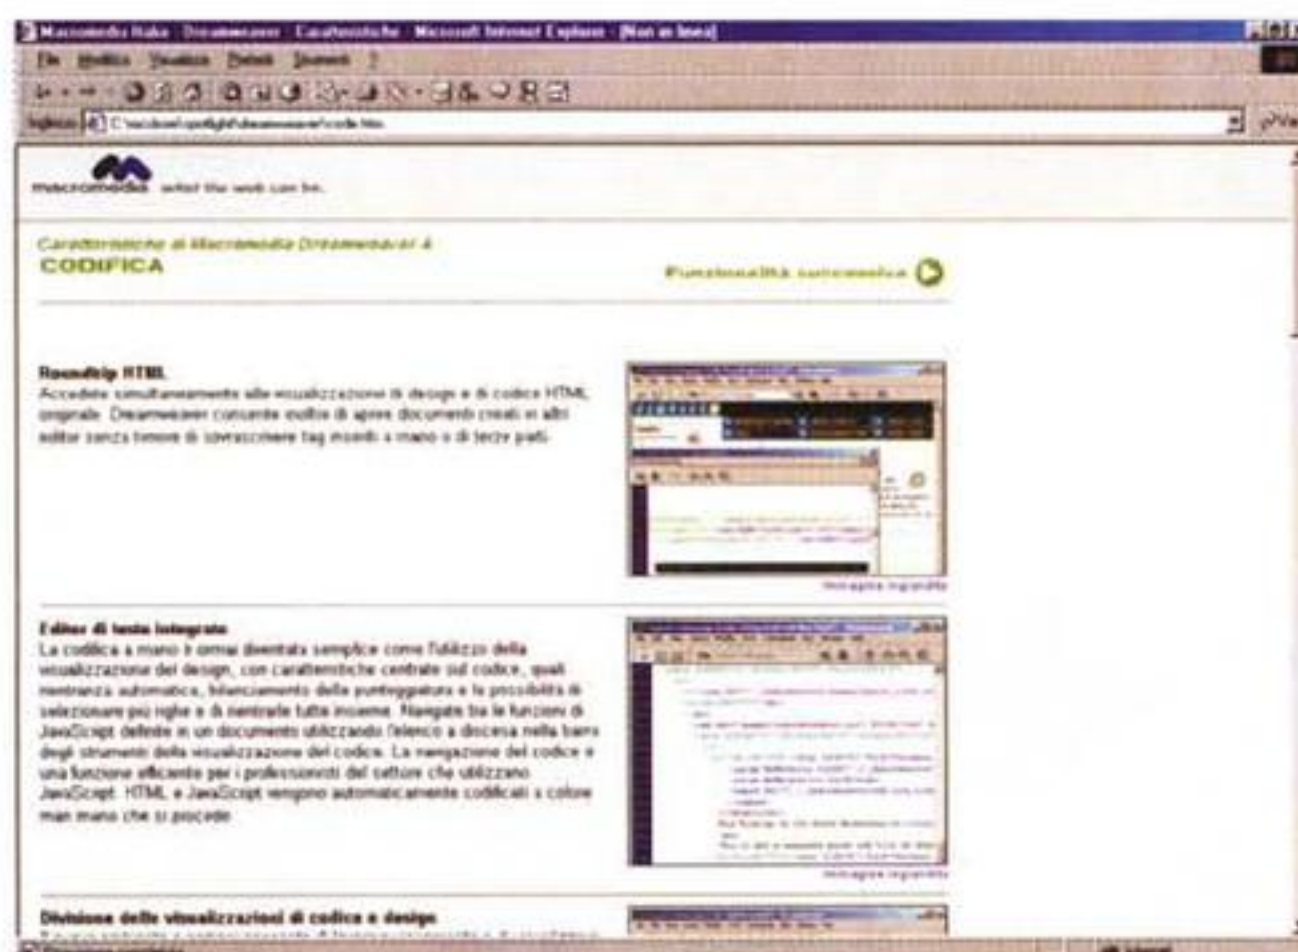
Macromedia Italia - Dreamweaver - Caratteristiche - Microsoft Internet Explorer - [Non in linea]

File Modifica Visualizza Preferiti Strumenti ?

Indirizzo C:\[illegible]\spotlight\dreamweaver\code.htm

macromedia what the web can be.

Caratteristiche di Macromedia Dreamweaver 4
CODIFICA

Funzionalità successiva

Roundtrip HTML
Accedete simultaneamente alle visualizzazioni di design e di codice HTML originale. Dreamweaver consente inoltre di aprire documenti creati in altri editor senza timore di sovrascrivere tag inseriti a mano o di terze parti.

Immagine ingrandita

Editor di testo integrato
La codifica a mano è ormai diventata semplice come l'utilizzo della visualizzazione del design, con caratteristiche centrate sul codice, quali rientranza automatica, bilanciamento della punteggiatura e la possibilità di selezionare più righe e di rientrarle tutte insieme. Navigate tra le funzioni di JavaScript definite in un documento utilizzando l'elenco a discesa nella barra degli strumenti della visualizzazione del codice. La navigazione del codice è una funzione efficiente per i professionisti del settore che utilizzano JavaScript. HTML e JavaScript vengono automaticamente codificati a colore man mano che si procede.

Immagine ingrandita

Divisione delle visualizzazioni di codice e design
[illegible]